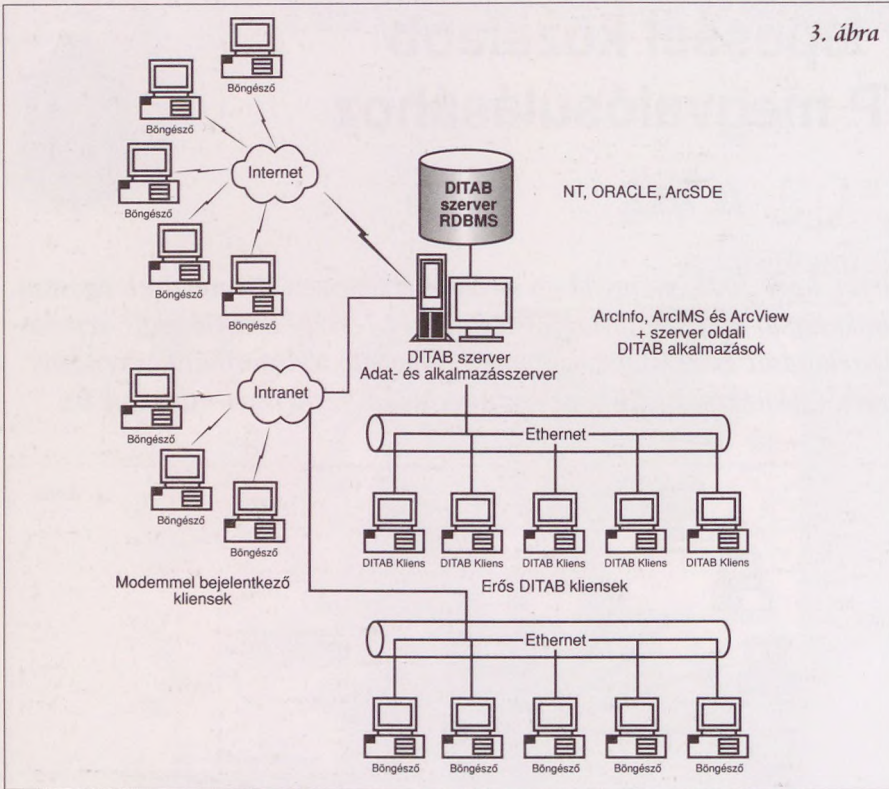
3. ábra

Böngésző

Böngésző

Böngésző

Internet

Böngésző

Böngésző

DITAB szerver RDBMS

NT, ORACLE, ArcSDE

ArcInfo, ArcIMS és ArcView + szerver oldali DITAB alkalmazások

DITAB szerver
Adat- és alkalmazásszerver

Böngésző

Intranet

Böngésző

Böngésző

Ethernet

DITAB Kliens

DITAB Kliens

DITAB Kliens

DITAB Kliens

DITAB Kliens

Modemmel bejelentkező kliensek

Erős DITAB kliensek

Ethernet

Böngésző

Böngésző

Böngésző

Böngésző

Böngésző